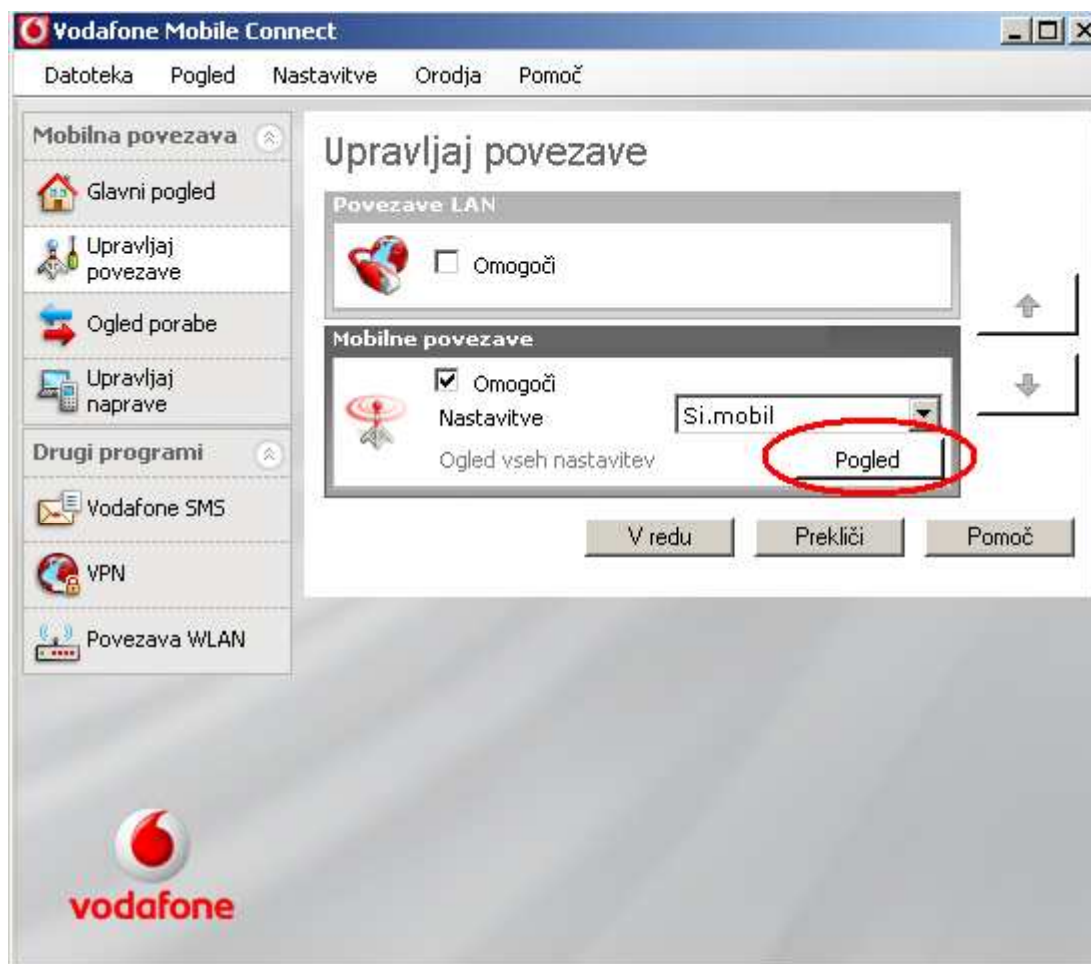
Vodafone Mobile Connect

Datoteka Pogled Nastavitve Orodja Pomoč

Mobilna povezava

Glavni pogled

Upravljaj povezave

Ogled porabe

Upravljaj naprave

Drugi programi

Vodafone SMS

VPN

Povezava WLAN

vodafone

Upravljaj povezave

Povezave LAN

Omogoči

Mobilne povezave

Omogoči

Nastavitve

Si.mobil

Ogled vseh nastavitev

Pogled

V redu

Prekliči

Pomoč